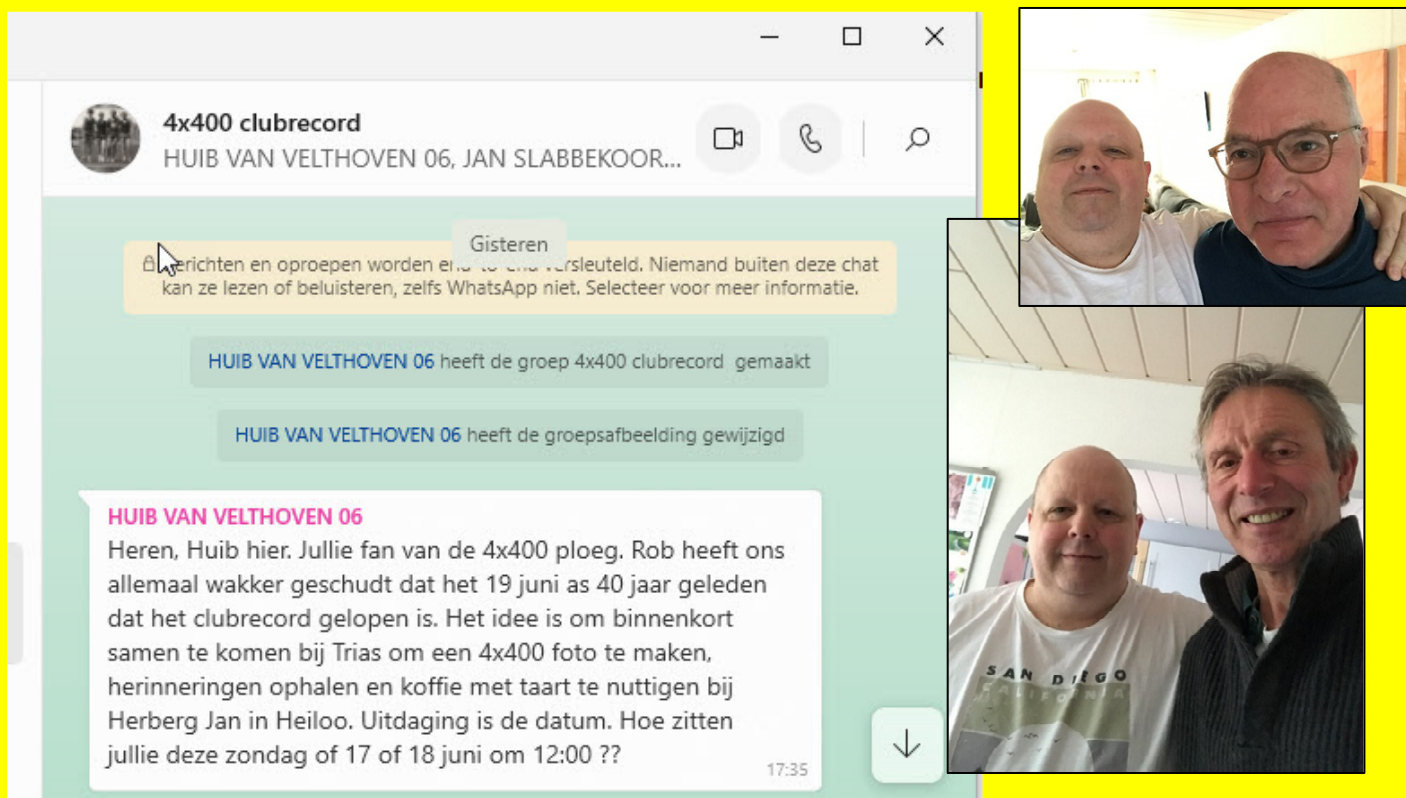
4x400 clubrecord
HUIB VAN VELTHOVEN 06, JAN SLABBEKOOR...

Gisteren

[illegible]erichten en oproepen worden end-to-end versleuteld. Niemand buiten deze chat kan ze lezen of beluisteren, zelfs WhatsApp niet. Selecteer voor meer informatie.

HUIB VAN VELTHOVEN 06 heeft de groep 4x400 clubrecord gemaakt

HUIB VAN VELTHOVEN 06 heeft de groepsafbeelding gewijzigd

HUIB VAN VELTHOVEN 06
Heren, Huib hier. Jullie fan van de 4x400 ploeg. Rob heeft ons allemaal wakker geschudt dat het 19 juni as 40 jaar geleden dat het clubrecord gelopen is. Het idee is om binnenkort samen te komen bij Trias om een 4x400 foto te maken, herinneringen ophalen en koffie met taart te nuttigen bij Herberg Jan in Heiloo. Uitdaging is de datum. Hoe zitten jullie deze zondag of 17 of 18 juni om 12:00 ??
17:35

SAN DIEGO
CALIFORNIA